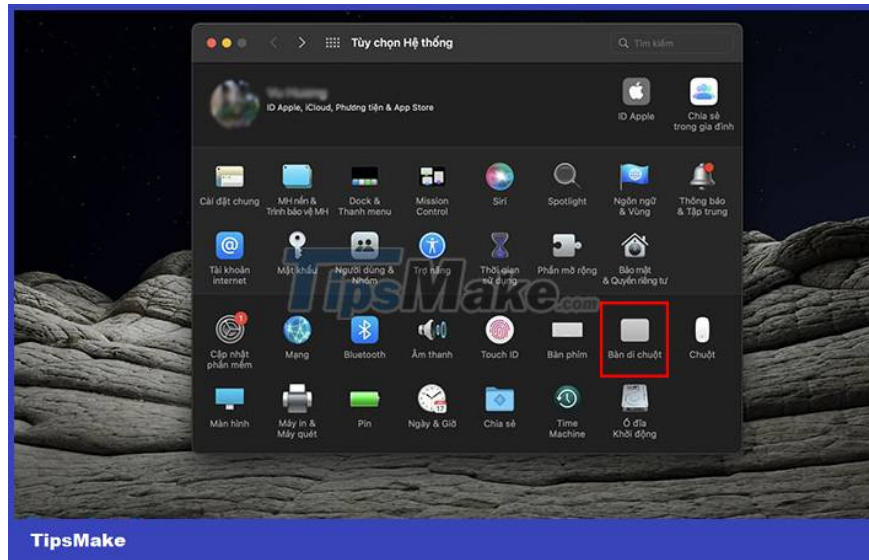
Tùy chọn Hệ thống

Tìm kiếm

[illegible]
ID Apple, iCloud, Phương tiện & App Store

ID Apple

Chia sẻ trong gia đình

Cài đặt chung

MH nền & Trình bảo vệ MH

Dock & Thanh menu

Mission Control

Siri

Spotlight

Ngôn ngữ & Vùng

Thông báo & Tập trung

Tài khoản internet

Mật khẩu

Người dùng & Nhóm

Trợ năng

Thời gian sử dụng

Phần mở rộng

Bảo mật & Quyền riêng tư

TipsMake.com

1

Cập nhật phần mềm

Mạng

Bluetooth

Âm thanh

Touch ID

Bàn phím

Bàn di chuột

Chuột

Màn hình

Máy in & Máy quét

Pin

Ngày & Giờ

Chia sẻ

Time Machine

Ổ đĩa Khởi động

TipsMake